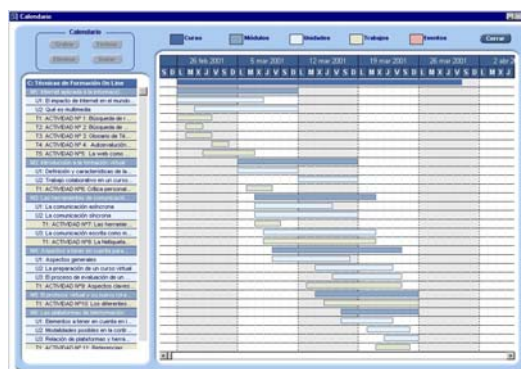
Calendario

Calendario
Grabar Fechas
Eliminar Snular

Cursos Módulos Unidades Trabajos Eventos Cerrar

26 feb 2001 5 mar 2001 12 mar 2001 19 mar 2001 26 mar 2001 2 abr 2
S D L M X J V S D L M X J V S D L M X J V S D L M X J V S D L M X J V S D L M X J V S D L M X J

C: Técnicas de Formación On Line
M1: Internet aplicada a la informaci
U1: El espacio de Internet en el mundo
U2: Qué es multimedia
T1: ACTIVIDAD Nº 1: Búsqueda de i
T2: ACTIVIDAD Nº 2: Búsqueda de
T3: ACTIVIDAD Nº 3: Glosario de Té
T4: ACTIVIDAD Nº 4: Autoevaluación
T5: ACTIVIDAD Nº5: La web como
M2: Introducción a la formación virtual
U1: Definición y características de la
U2: Trabajo colaborativo en un curso
T1: ACTIVIDAD Nº6: Crítica personal
M3: Las herramientas de comunicaci
U1: La comunicación asíncrona
U2: La comunicación síncrona
T1: ACTIVIDAD Nº7: Las herramie
U3: La comunicación escrita como m
T1: ACTIVIDAD Nº8: La Netiqueta
M4: Aspectos a tener en cuenta para
U1: Aspectos generales
U2: La preparación de un curso virtual
U3: El proceso de evaluación de un
T1: ACTIVIDAD Nº9: Aspectos claves
M5: El profesor virtual y su metodolog
T1: ACTIVIDAD Nº10: Los diferentes
M6: Las plataformas de teleformación
U1: Elementos a tener en cuenta en
U2: Modalidades posibles en la confi
U3: Relación de plataformas y herra
T1: ACTIVIDAD Nº 11: Referencias